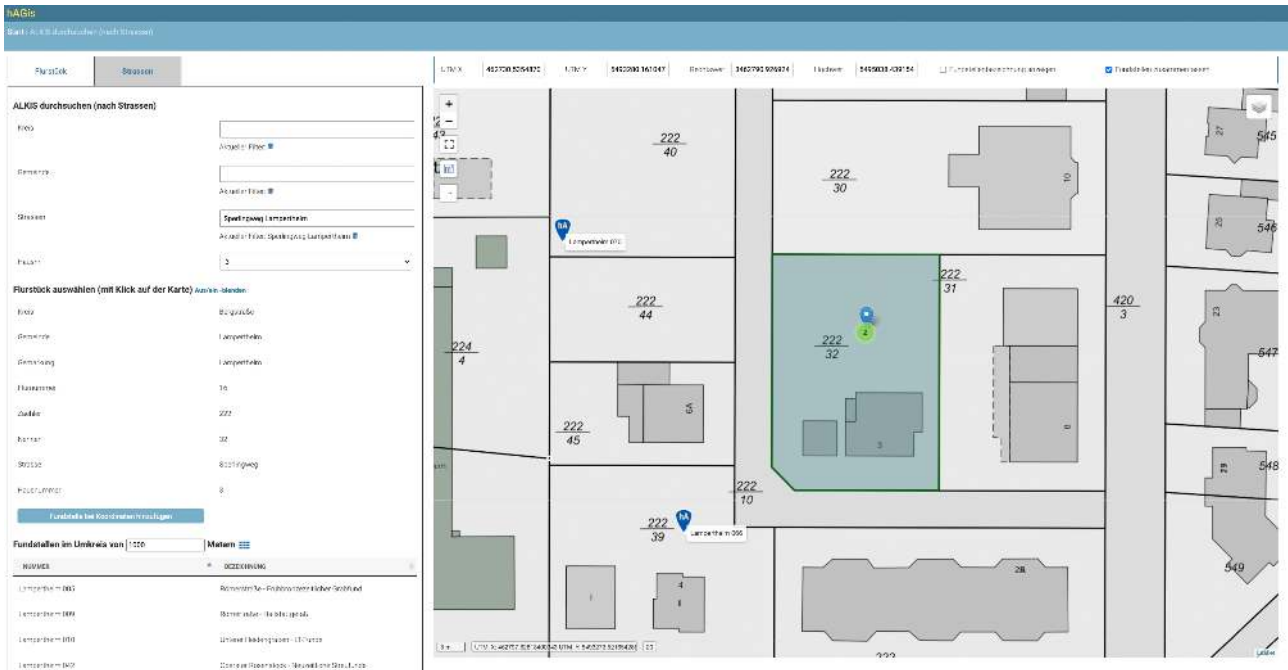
hAGis

Start › ALKIS durchsuchen (nach Strassen)

Flurstück | Strassen

ALKIS durchsuchen (nach Strassen)

Kreis
Aktueller Filter:

Gemeinde
Aktueller Filter:

Strassen: Sperlingweg Lampertheim
Aktueller Filter: Sperlingweg Lampertheim

Hausnr: 3

Flurstück auswählen (mit Klick auf der Karte) Ausblenden

| | |
|---|---|
| Kreis | Bergstraße |
| Gemeinde | Lampertheim |
| Gemarkung | Lampertheim |
| Flurnummer | 16 |
| Zaehler | 222 |
| Nenner | 32 |
| Strasse | Sperlingweg |
| Hausnummer | 3 |

Fundstelle bei Koordinaten hinzufügen

Fundstellen im Umkreis von 1000 Metern

| NUMMER | BEZEICHNUNG |
|---|---|
| Lampertheim 003 | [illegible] |
| Lampertheim 009 | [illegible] |
| Lampertheim 010 | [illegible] |
| Lampertheim 012 | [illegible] |

UTM X 462730.5254820 UTM Y 5492980.161047 Rechtswert 3462790.976974 Hochwert 5495038.439154 Fundstellenbezeichnung anzeigen Flurstücke hervorheben

$\frac{222}{40}$ $\frac{222}{30}$ $\frac{222}{44}$ $\frac{222}{32}$ $\frac{222}{31}$ $\frac{420}{3}$ $\frac{224}{4}$ $\frac{222}{45}$ $\frac{222}{10}$ $\frac{222}{39}$ 222

Lampertheim 012
Lampertheim 006

10 6A 3 8 2 28 4 545 546 547 548 549 27 25 23

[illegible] UTM X: 462717 UTM Y: 5492972 | 23
Leaflet